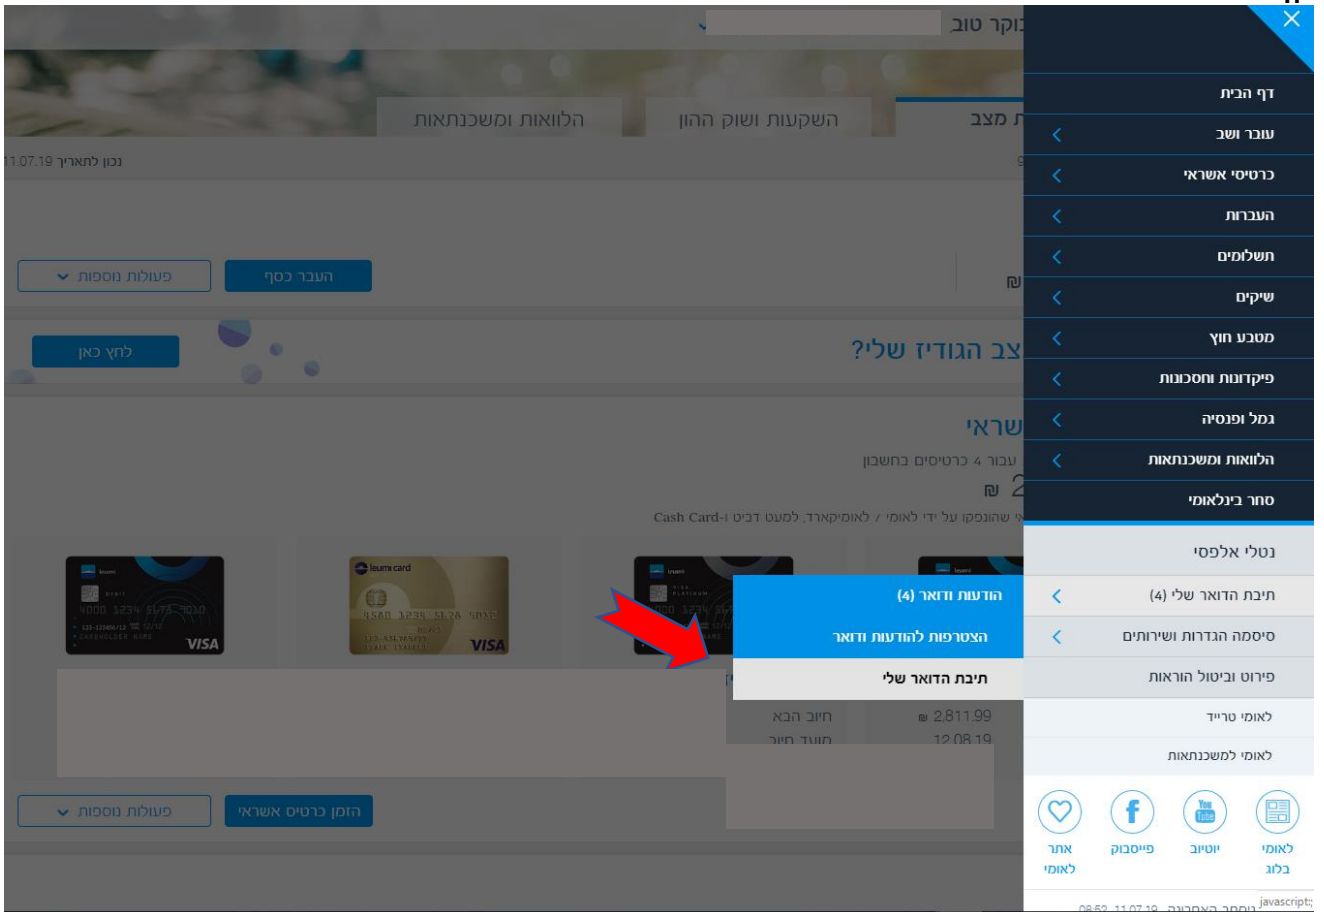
דף הבית
עובר ושב
כרטיסי אשראי
העברות
תשלומים
שיקים
מטבע חוץ
פיקדונות וחסכונות
גמל ופנסיה
הלוואות ומשכנתאות
סחר בינלאומי
נטלי אלפסי
תיבת הדואר שלי (4)
סיסמה הגדרות ושירותים
פירוט וביטול הוראות
לאומי טרייד
לאומי למשכנתאות
לאומי בלוג
יוטיוב
פייסבוק
אתר לאומי
javascript;
כניסה אחרונה 11.07.19 08:52

בוקר טוב
ת מצב
השקעות ושוק ההון
הלוואות ומשכנתאות
נכון לתאריך 11.07.19
העבר כסף
פעולות נוספות
₪
צב הגודיז שלי?
לחץ כאן
שראי
עבור 4 כרטיסים בחשבון
₪ 2
י שהונפקו על ידי לאומי / לאומיקארד, למעט דביט ו-Cash Card
הודעות ודואר (4)
הצטרפות להודעות ודואר
תיבת הדואר שלי
חיוב הבא
₪ 2,811.99
מועד חיוב
12.08.19
הזמן כרטיס אשראי
פעולות נוספות
leumi card
VISA
VISA